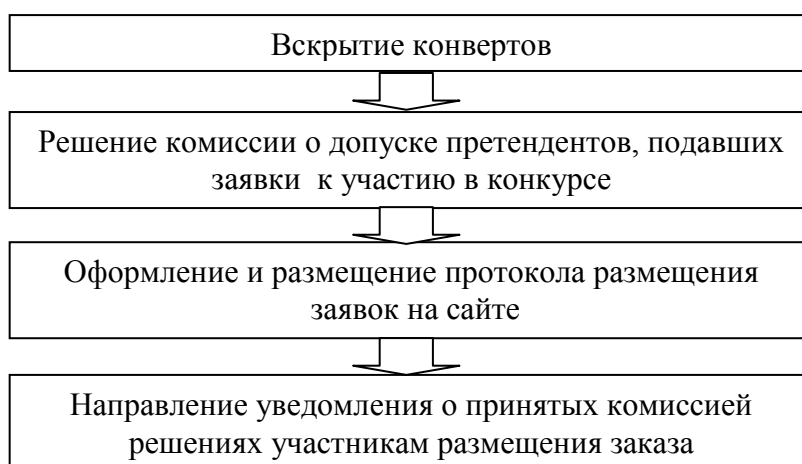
Вскрытие конвертов

Решение комиссии о допуске претендентов, подавших заявки к участию в конкурсе

Оформление и размещение протокола размещения заявок на сайте

Направление уведомления о принятых комиссией решениях участникам размещения заказа